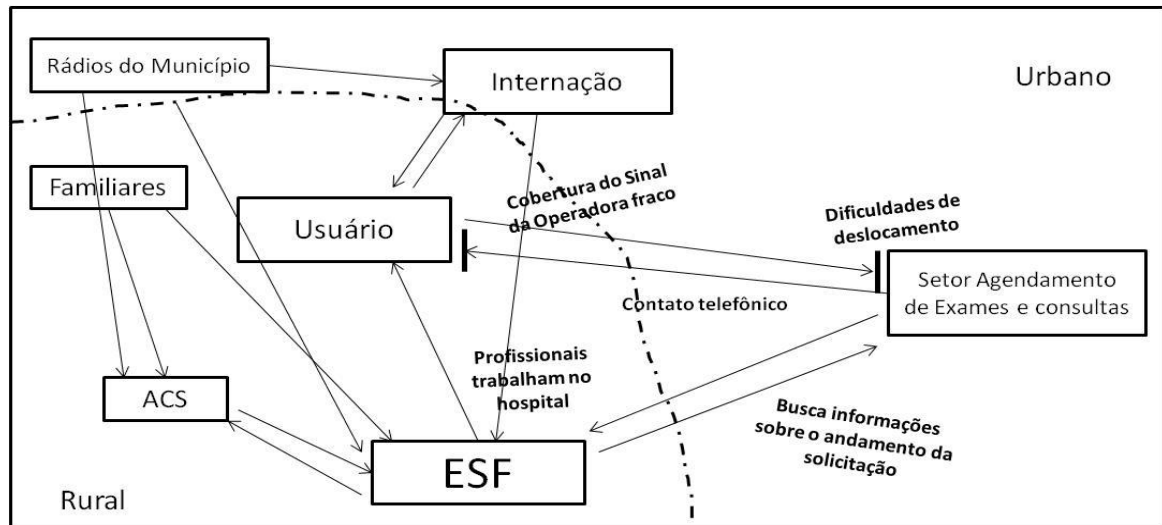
Rádios do Município

Internação

Urbano

Familiares

Cobertura do Sinal da Operadora fraco

Dificuldades de deslocamento

Usuário

Setor Agendamento de Exames e consultas

Contato telefônico

Profissionais trabalham no hospital

ACS

Busca informações sobre o andamento da solicitação

ESF

Rural